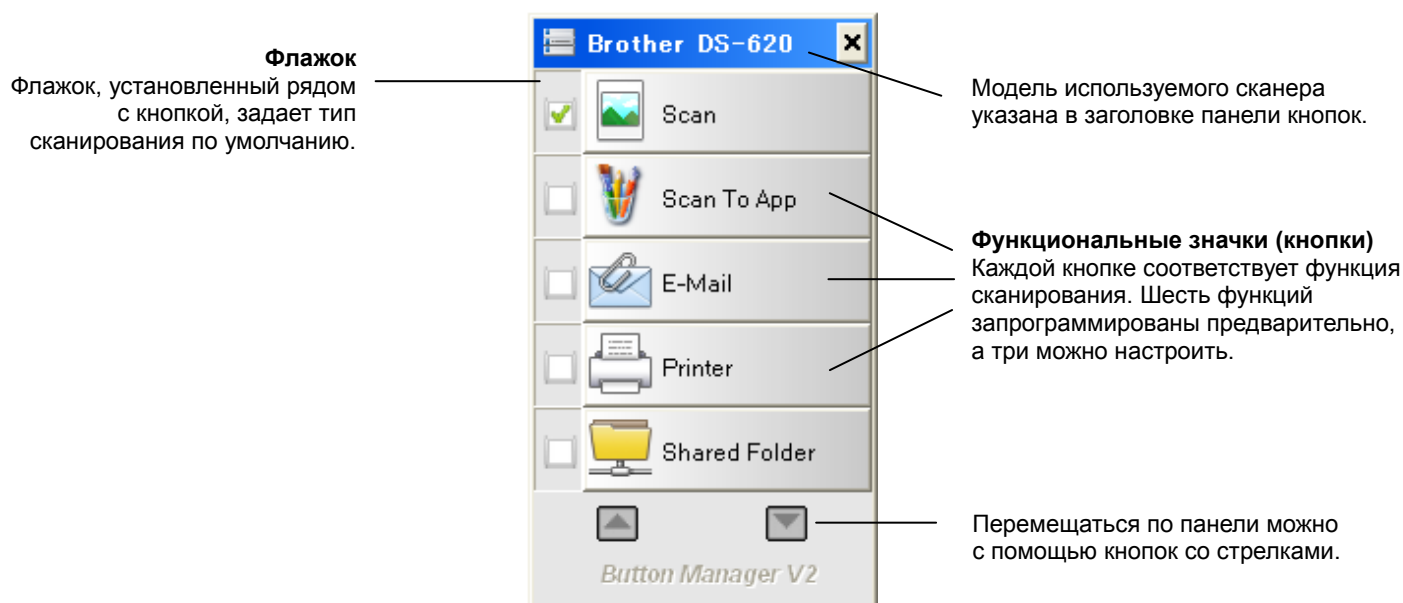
**Флажок**
Флажок, установленный рядом с кнопкой, задает тип сканирования по умолчанию.

Brother DS-620

Scan

Scan To App

E-Mail

Printer

Shared Folder

Button Manager V2

Модель используемого сканера указана в заголовке панели кнопок.

**Функциональные значки (кнопки)**
Каждой кнопке соответствует функция сканирования. Шесть функций запрограммированы предварительно, а три можно настроить.

Перемещаться по панели можно с помощью кнопок со стрелками.